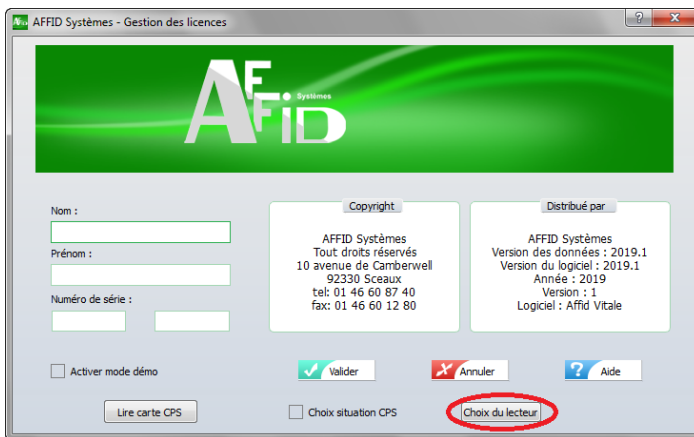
AFFID Systèmes - Gestion des licences

? X

AFFID Systèmes

Nom :

Prénom :

Numéro de série :

Copyright

AFFID Systèmes
Tout droits réservés
10 avenue de Camberwell
92330 Sceaux
tel: 01 46 60 87 40
fax: 01 46 60 12 80

Distribué par

AFFID Systèmes
Version des données : 2019.1
Version du logiciel : 2019.1
Année : 2019
Version : 1
Logiciel : Affid Vitale

Activer mode démo

Valider

Annuler

Aide

Lire carte CPS

Choix situation CPS

Choix du lecteur